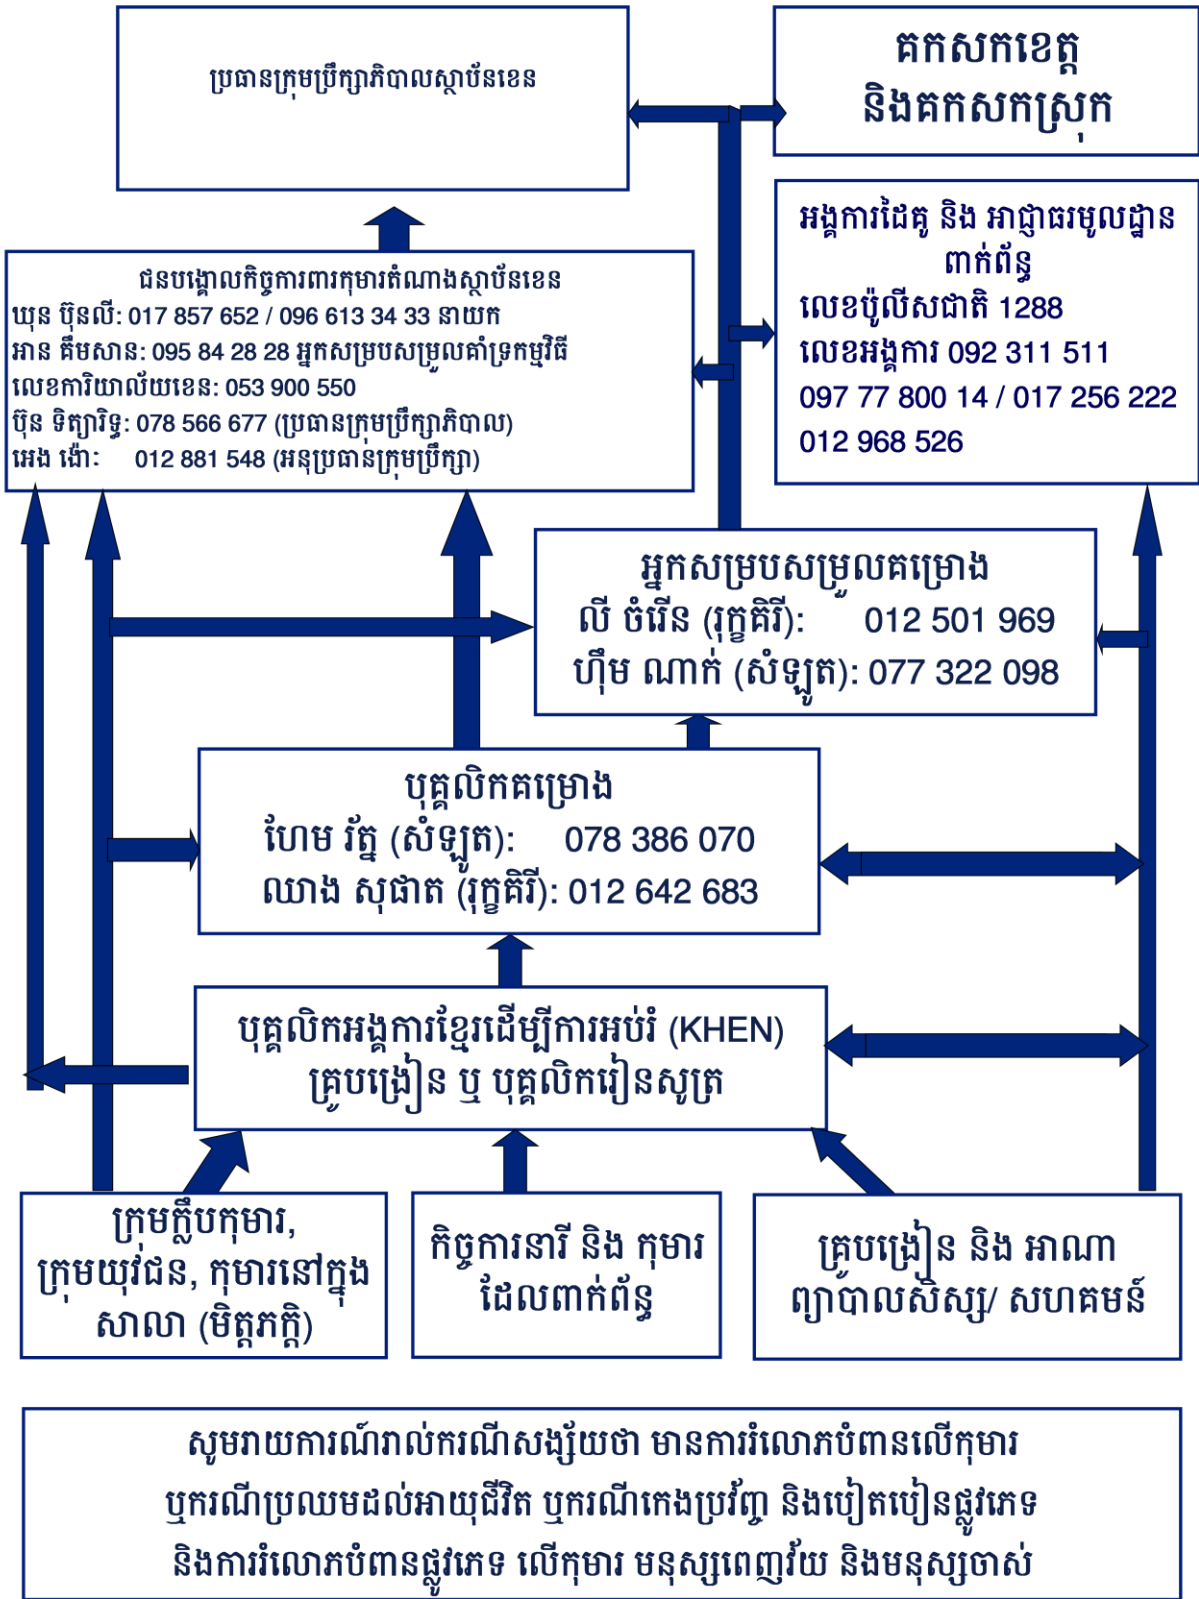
ប្រធានក្រុមប្រឹក្សាភិបាលស្ថាប័នខេន

គកសកខេត្ត និងគកសកស្រុក

ជនបង្គោលកិច្ចការពារកុមារតំណាងស្ថាប័នខេន
យុន ប៊ុនលី: 017 857 652 / 096 613 34 33 នាយក
អាន គឹមសាន: 095 84 28 28 អ្នកសម្របសម្រួលគាំទ្រកម្មវិធី
លេខការិយាល័យខេន: 053 900 550
ប៊ុន ទិត្យារិទ្ធ: 078 566 677 (ប្រធានក្រុមប្រឹក្សាភិបាល)
អេង ង៉ោ: 012 881 548 (អនុប្រធានក្រុមប្រឹក្សា)

អង្គការដៃគូ និង អាជ្ញាធរមូលដ្ឋានពាក់ព័ន្ធ
លេខប៉ូលីសជាតិ 1288
លេខអង្គការ 092 311 511
097 77 800 14 / 017 256 222
012 968 526

អ្នកសម្របសម្រួលគម្រោង
លី ចំរើន (រុក្ខគិរី): 012 501 969
ហ៊ឹម ណាក់ (សំឡូត): 077 322 098

បុគ្គលិកគម្រោង
ហែម វ័ត្ន (សំឡូត): 078 386 070
ឈាង សុផាត (រុក្ខគិរី): 012 642 683

បុគ្គលិកអង្គការខ្មែរដើម្បីការអប់រំ (KHEN)
គ្រូបង្រៀន ឬ បុគ្គលិករៀនសូត្រ

ក្រុមក្លឹបកុមារ, ក្រុមយុវជន, កុមារនៅក្នុងសាលា (មិត្តភក្តិ)

កិច្ចការនារី និង កុមារដែលពាក់ព័ន្ធ

គ្រូបង្រៀន និង អាណាព្យាបាលសិស្ស/ សហគមន៍

សូមរាយការណ៍រាល់ករណីសង្ស័យថា មានការរំលោភបំពានលើកុមារ ឬករណីប្រឈមដល់អាយុជីវិត ឬករណីកេងប្រវ័ញ្ច និងបៀតបៀនផ្លូវភេទ និងការរំលោភបំពានផ្លូវភេទ លើកុមារ មនុស្សពេញវ័យ និងមនុស្សចាស់